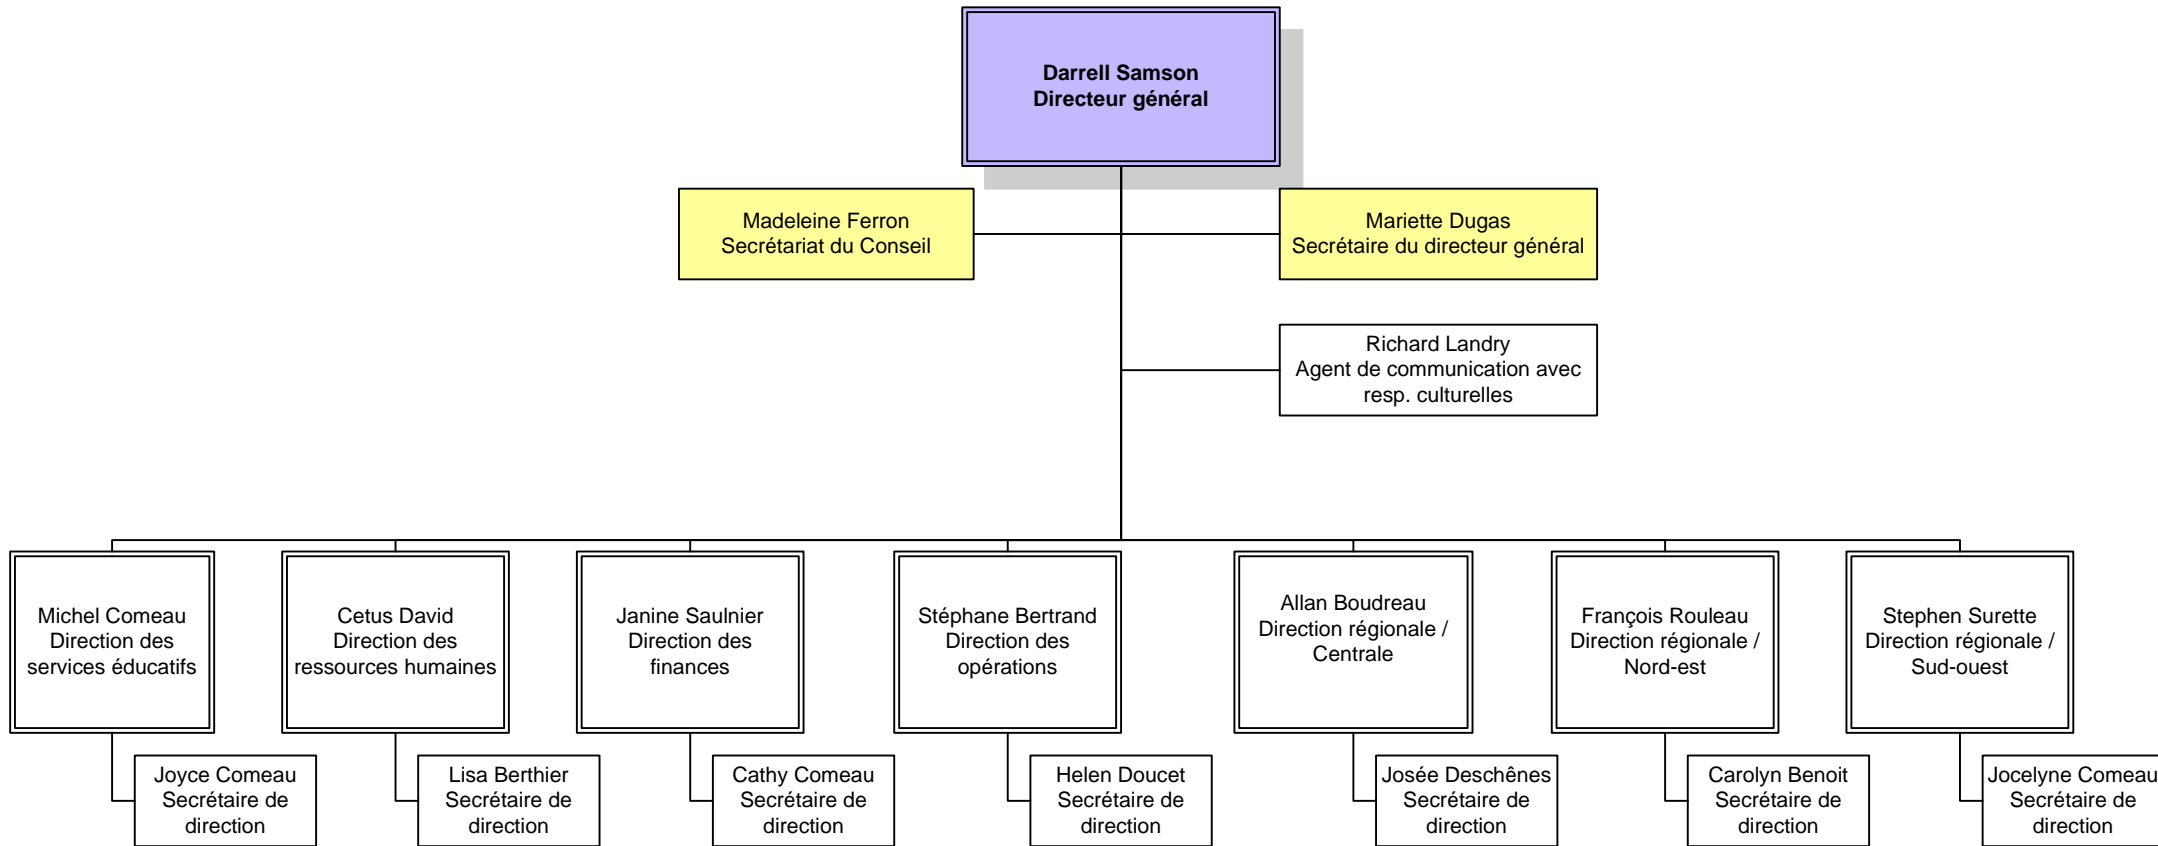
Darrell Samson
Directeur général

Madeleine Ferron
Secrétariat du Conseil

Mariette Dugas
Secrétaire du directeur général

Richard Landry
Agent de communication avec resp. culturelles

Michel Comeau
Direction des services éducatifs

Joyce Comeau
Secrétaire de direction

Cetus David
Direction des ressources humaines

Lisa Berthier
Secrétaire de direction

Janine Saulnier
Direction des finances

Cathy Comeau
Secrétaire de direction

Stéphane Bertrand
Direction des opérations

Helen Doucet
Secrétaire de direction

Allan Boudreau
Direction régionale / Centrale

Josée Deschênes
Secrétaire de direction

François Rouleau
Direction régionale / Nord-est

Carolyn Benoit
Secrétaire de direction

Stephen Surette
Direction régionale / Sud-ouest

Jocelyne Comeau
Secrétaire de direction